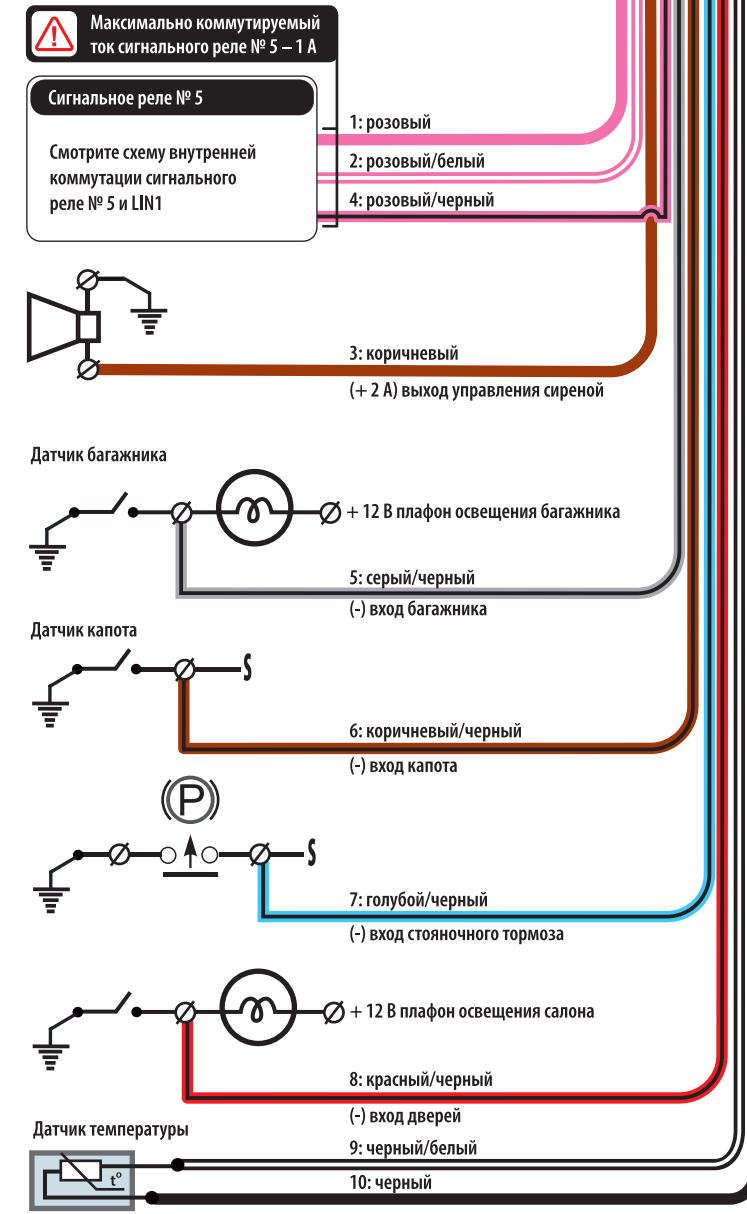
Максимально коммутируемый ток сигнального реле № 5 – 1 А

Сигнальное реле № 5

Смотрите схему внутренней коммутации сигнального реле № 5 и LIN1

1: розовый

2: розовый/белый

4: розовый/черный

3: коричневый

(+ 2 А) выход управления сиреной

Датчик багажника

+ 12 В плафон освещения багажника

5: серый/черный

(-) вход багажника

Датчик капота

6: коричневый/черный

(-) вход капота

P

7: голубой/черный

(-) вход стояночного тормоза

+ 12 В плафон освещения салона

8: красный/черный

(-) вход дверей

Датчик температуры

t°

9: черный/белый

10: черный